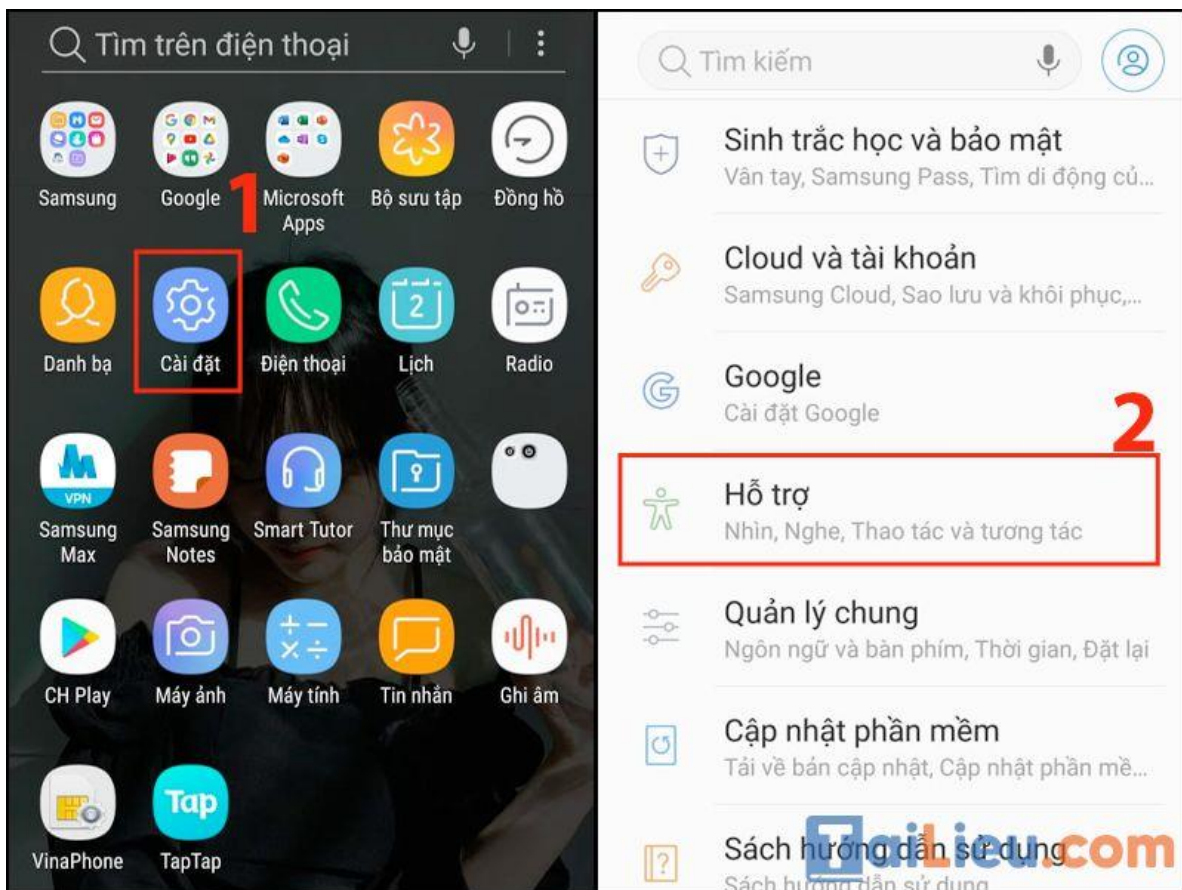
Tìm trên điện thoại

Samsung
Google
1
Microsoft Apps
Bộ sưu tập
Đồng hồ

Danh bạ
Cài đặt
Điện thoại
2
Lịch
Radio

VPN
Samsung Max
Samsung Notes
Smart Tutor
Thư mục bảo mật

CH Play
Máy ảnh
Máy tính
Tin nhắn
Ghi âm

VinaPhone
Tap
TapTap

Tìm kiếm

Sinh trắc học và bảo mật
Vân tay, Samsung Pass, Tìm di động củ...

Cloud và tài khoản
Samsung Cloud, Sao lưu và khôi phục,...

Google
Cài đặt Google

2

Hỗ trợ
Nhìn, Nghe, Thao tác và tương tác

Quản lý chung
Ngôn ngữ và bàn phím, Thời gian, Đặt lại

Cập nhật phần mềm
Tải về bản cập nhật, Cập nhật phần mề...

Sách hướng dẫn sử dụng
Sách hướng dẫn sử dụng

TaiLieu.com